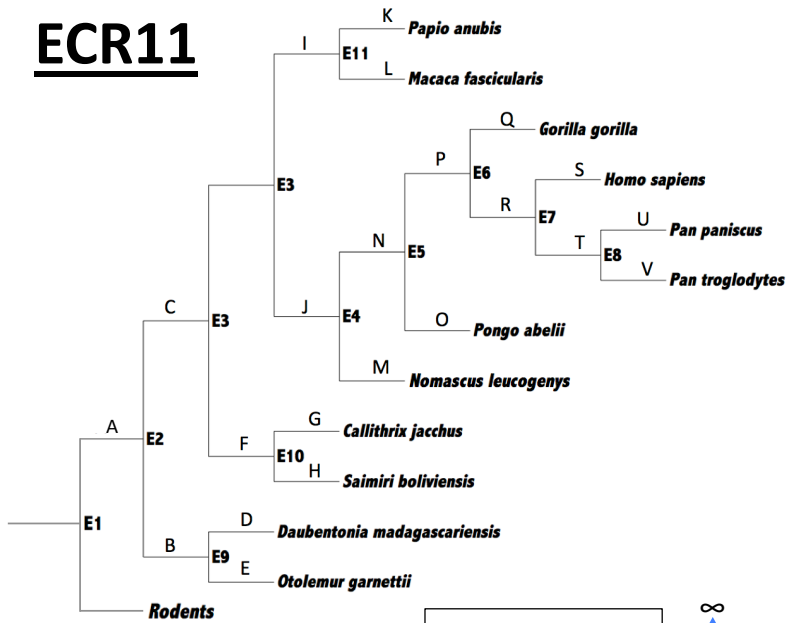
ECR11

K Papio anubis
I E11
L Macaca fascicularis
Q Gorilla gorilla
P E6
S Homo sapiens
E3
R E7
U Pan paniscus
N E5
T E8
V Pan troglodytes
C E3
J E4
O Pongo abelii
M Nomascus leucogenys
A E2
G Callithrix jacchus
F E10
H Saimiri boliviensis
E1
D Daubentonia madagascariensis
B E9
E Otolemur garnettii
Rodents
∞